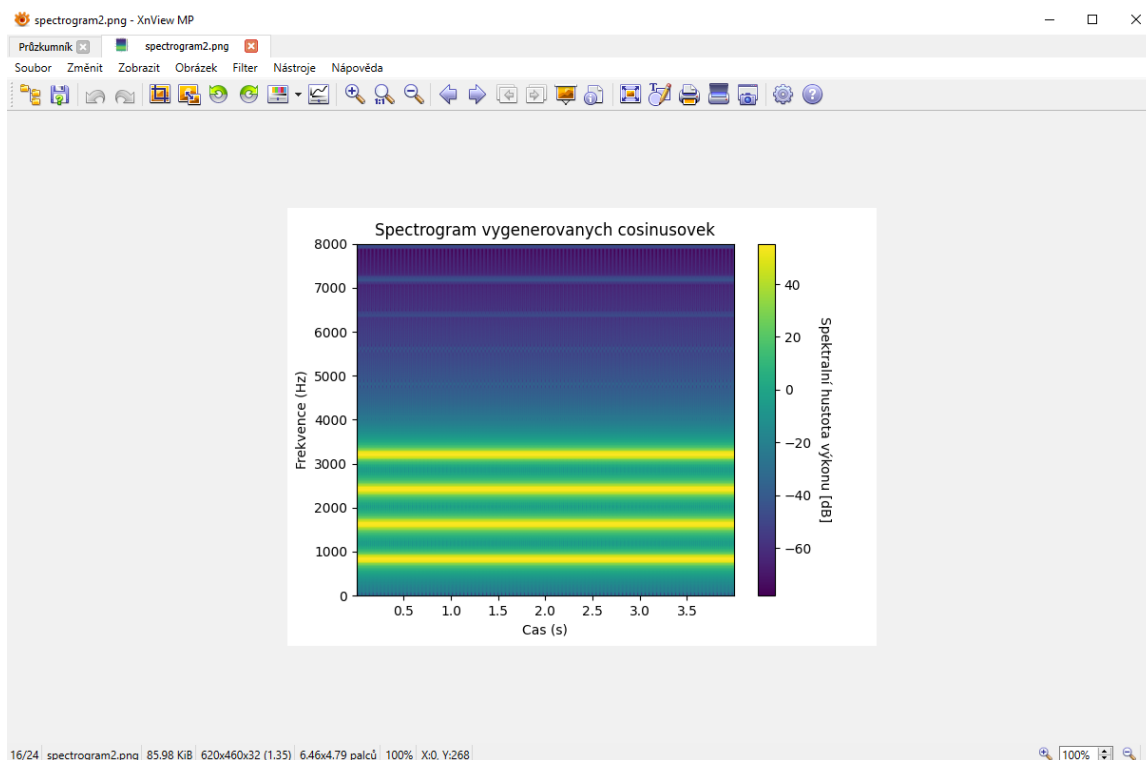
spectrogram2.png - XnView MP

Průzkumník
spectrogram2.png

Soubor Změnit Zobrazit Obrázek Filter Nástroje Nápověda

Spectrogram vygenerovanych cosinusovek

8000
7000
6000
5000
4000
3000
2000
1000
0

Frekvence (Hz)

0.5 1.0 1.5 2.0 2.5 3.0 3.5

Cas (s)

40
20
0
−20
−40
−60

Spektralní hustota výkonu [dB]

16/24 spectrogram2.png 85.98 KiB 620x460x32 (1.35) 6.46x4.79 palců 100% X:0, Y:268

100%